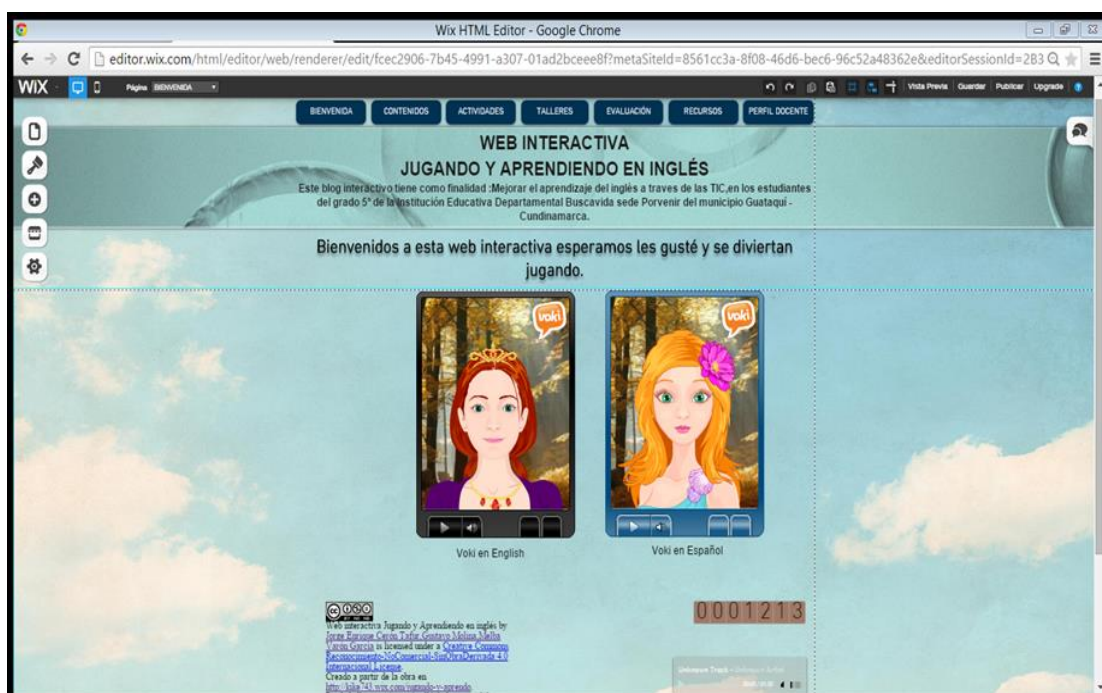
Wix HTML Editor - Google Chrome

editor.wix.com/html/editor/web/renderer/edit/fcec2906-7b45-4991-a307-01ad2bceee8f?metaSiteId=8561cc3a-8f08-46d6-bec6-96c52a48362e&editorSessionId=2B3

WIX Página BIENVENIDA Vista Previa Guardar Publicar Upgrade

BIENVENIDA CONTENIDOS ACTIVIDADES TALLERES EVALUACIÓN RECURSOS PERFIL DOCENTE

WEB INTERACTIVA
JUGANDO Y APRENDIENDO EN INGLÉS

Este blog interactivo tiene como finalidad :Mejorar el aprendizaje del inglés a traves de las TIC,en los estudiantes del grado 5° de la Institución Educativa Departamental Buscavida sede Porvenir del municipio Guataquí - Cundinamarca.

Bienvenidos a esta web interactiva esperamos les gusté y se diviertan jugando.

voki

voki

Voki en English

Voki en Español

Web interactiva Jugando y Aprendiendo en inglés by Jorge Enrique Carón Tafur, Gustavo Molina,Melba Varón García is licensed under a Creative Commons Reconocimiento-NoComercial-SinObraDerivada 4.0 Internacional License.
Creado a partir de la obra en
http://blia743.wix.com/jugando-y-aprendo

0001213

Unknown Track - Unknown Artist